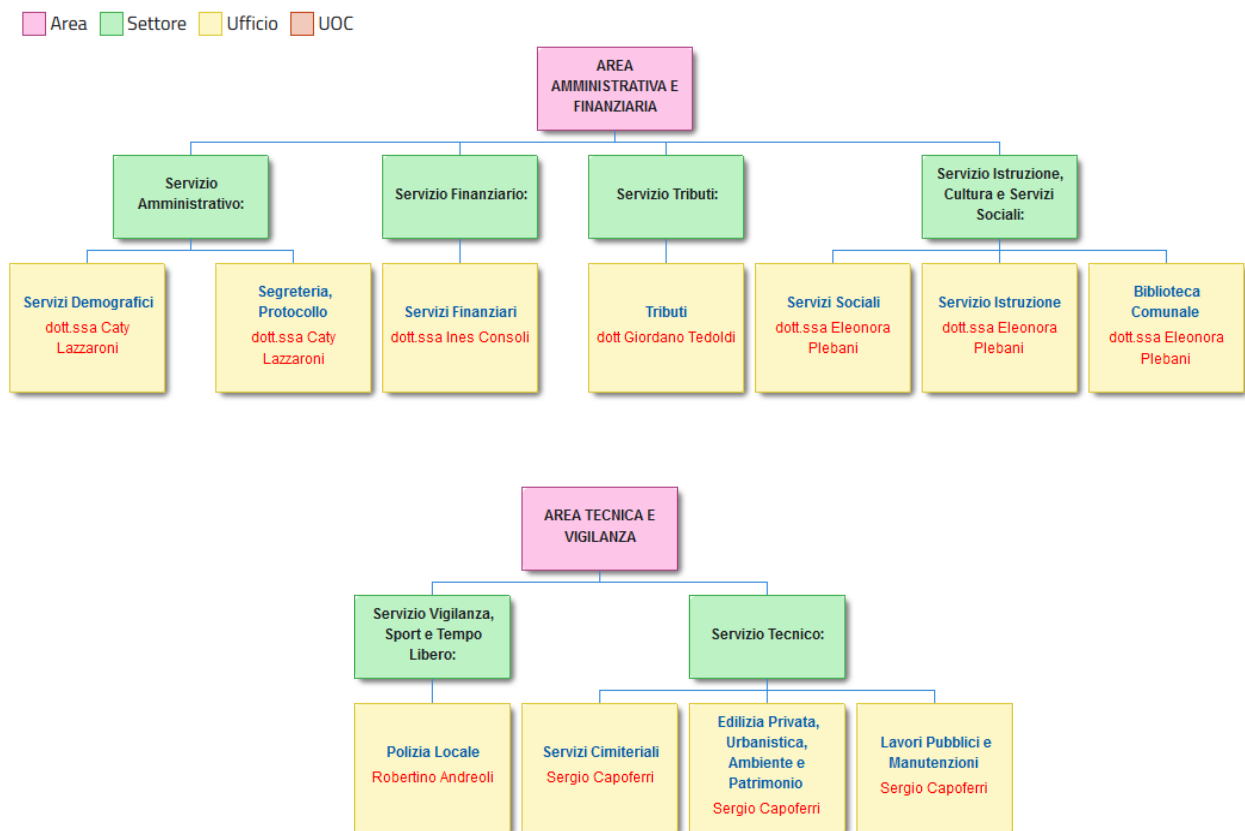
Area Settore Ufficio UOC

AREA AMMINISTRATIVA E FINANZIARIA

Servizio Amministrativo:

Servizio Finanziario:

Servizio Tributi:

Servizio Istruzione, Cultura e Servizi Sociali:

Servizi Demografici
dott.ssa Caty Lazzaroni

Segreteria, Protocollo
dott.ssa Caty Lazzaroni

Servizi Finanziari
dott.ssa Ines Consoli

Tributi
dott Giordano Tedoldi

Servizi Sociali
dott.ssa Eleonora Plebani

Servizio Istruzione
dott.ssa Eleonora Plebani

Biblioteca Comunale
dott.ssa Eleonora Plebani

AREA TECNICA E VIGILANZA

Servizio Vigilanza, Sport e Tempo Libero:

Servizio Tecnico:

Polizia Locale
Robertino Andreoli

Servizi Cimiteriali
Sergio Capoferri

Edilizia Privata, Urbanistica, Ambiente e Patrimonio
Sergio Capoferri

Lavori Pubblici e Manutenzioni
Sergio Capoferri